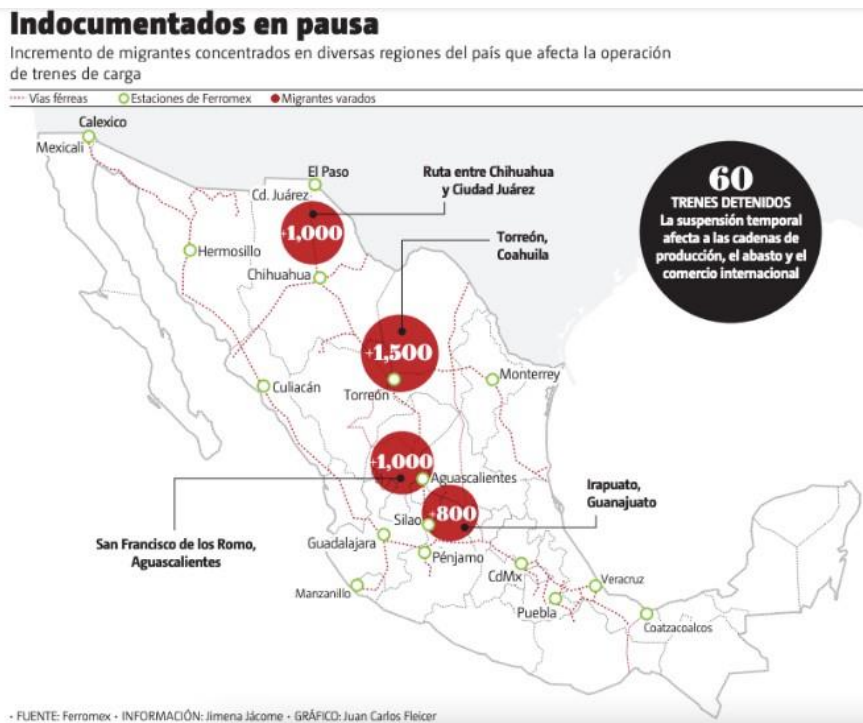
Indocumentados en pausa

Incremento de migrantes concentrados en diversas regiones del país que afecta la operación de trenes de carga

Vías férreas
Estaciones de Ferromex
Migrantes varados

Calexico
Mexicali
El Paso
Cd. Juárez
Ruta entre Chihuahua y Ciudad Juárez
+1,000
Hermosillo
Chihuahua
Torreón, Coahuila
60
TRENES DETENIDOS
La suspensión temporal afecta a las cadenas de producción, el abasto y el comercio internacional
+1,500
Culiacán
Torreón
Monterrey
+1,000
Aguascalientes
Irapuato, Guanajuato
+800
Silao
San Francisco de los Romo, Aguascalientes
Guadalajara
Pénjamo
CdMx
Veracruz
Manzanillo
Puebla
Coatzacoalcos

• FUENTE: Ferromex • INFORMACIÓN: Jimena Jácome • GRÁFICO: Juan Carlos Fleicer